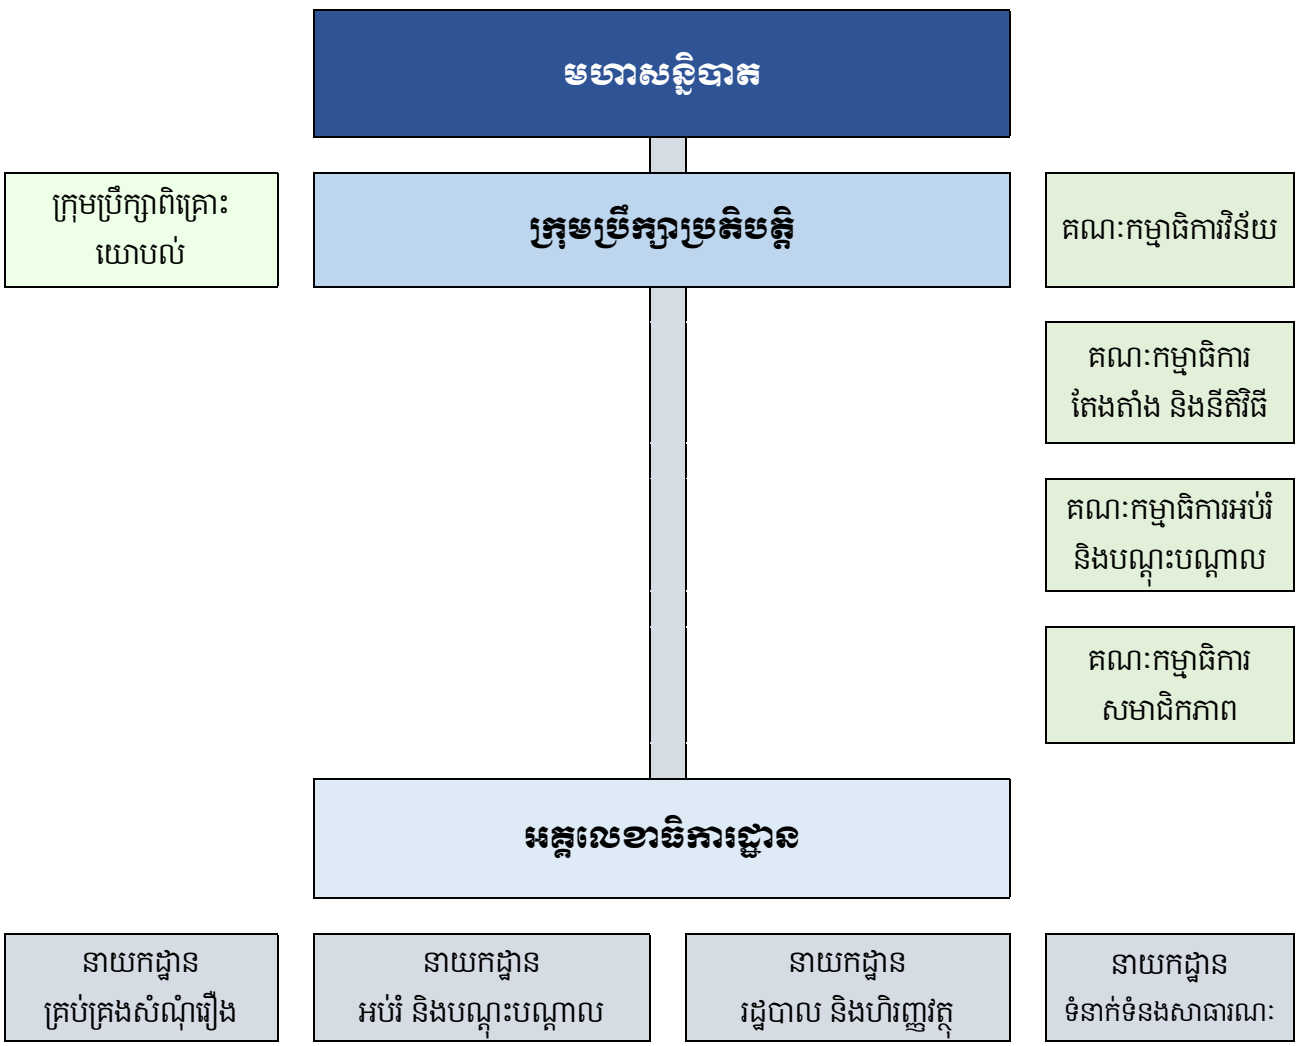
មហាសន្និបាត

ក្រុមប្រឹក្សាពិគ្រោះយោបល់

ក្រុមប្រឹក្សាប្រតិបត្តិ

គណៈកម្មាធិការវិន័យ

គណៈកម្មាធិការតែងតាំង និងនីតិវិធី

គណៈកម្មាធិការអប់រំ និងបណ្តុះបណ្តាល

គណៈកម្មាធិការសមាជិកភាព

អគ្គលេខាធិការដ្ឋាន

នាយកដ្ឋាន គ្រប់គ្រងសំណុំរឿង

នាយកដ្ឋាន អប់រំ និងបណ្តុះបណ្តាល

នាយកដ្ឋាន រដ្ឋបាល និងហិរញ្ញវត្ថុ

នាយកដ្ឋាន ទំនាក់ទំនងសាធារណៈ